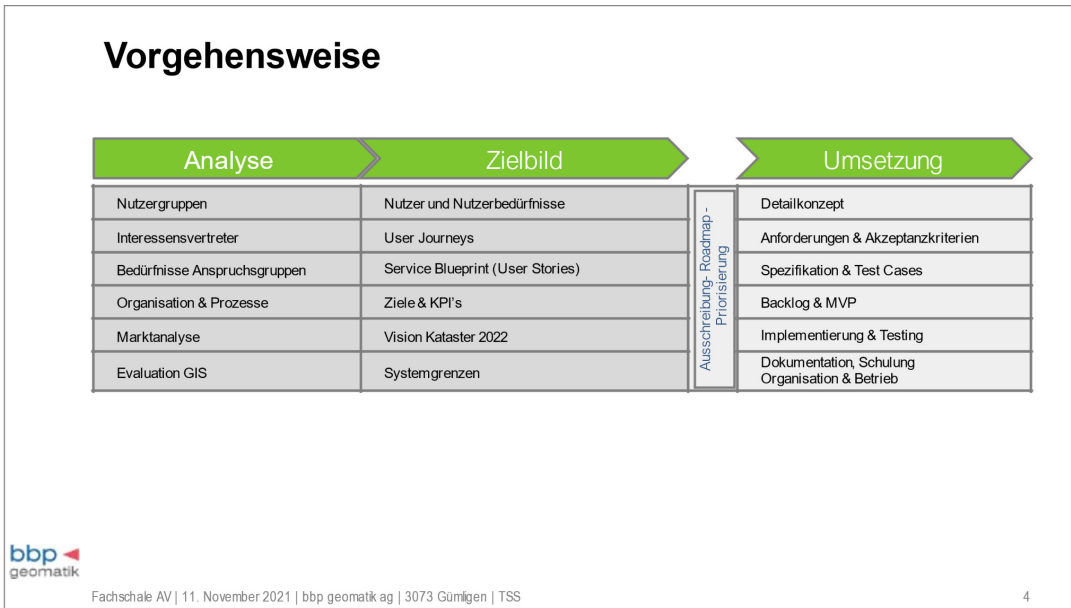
Vorgehensweise

| Analyse | Zielbild | | Umsetzung |
|---|---|---|---|
| Nutzergruppen | Nutzer und Nutzerbedürfnisse | Ausschreibung- Roadmap - Priorisierung | Detailkonzept |
| Interessensvertreter | User Journeys | | Anforderungen & Akzeptanzkriterien |
| Bedürfnisse Anspruchsgruppen | Service Blueprint (User Stories) | | Spezifikation & Test Cases |
| Organisation & Prozesse | Ziele & KPI's | | Backlog & MVP |
| Marktanalyse | Vision Kataster 2022 | | Implementierung & Testing |
| Evaluation GIS | Systemgrenzen | | Dokumentation, Schulung Organisation & Betrieb |

bbp geomatik

Fachschale AV | 11. November 2021 | bbp geomatik ag | 3073 Gümligen | TSS

4